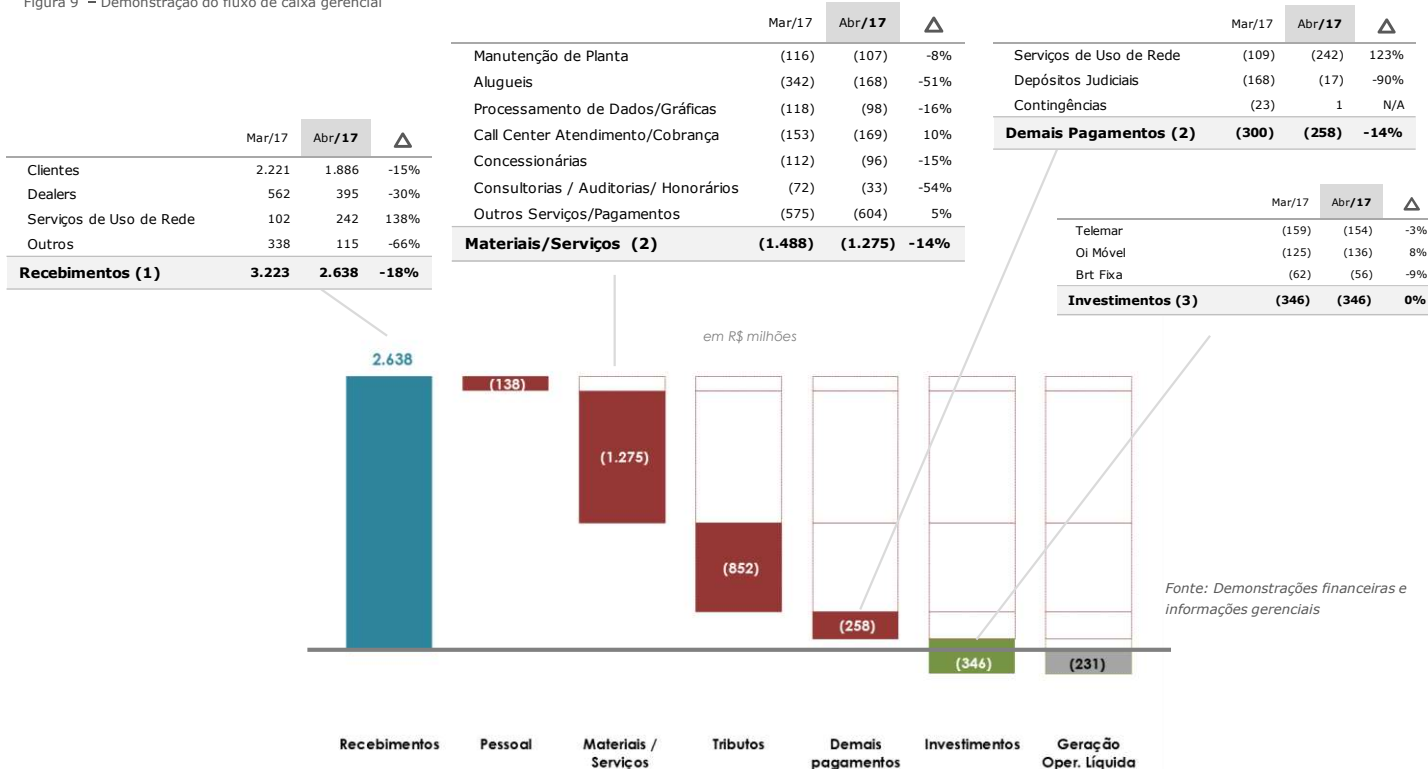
Figura 9 – Demonstração do fluxo de caixa gerencial

|  | Mar/17 | Abr/17 | Δ |
|---|---|---|---|
| Clientes | 2.221 | 1.886 | -15% |
| Dealers | 562 | 395 | -30% |
| Serviços de Uso de Rede | 102 | 242 | 138% |
| Outros | 338 | 115 | -66% |
| **Recebimentos (1)** | **3.223** | **2.638** | **-18%** |

|  | Mar/17 | Abr/17 | Δ |
|---|---|---|---|
| Manutenção de Planta | (116) | (107) | -8% |
| Alugueis | (342) | (168) | -51% |
| Processamento de Dados/Gráficas | (118) | (98) | -16% |
| Call Center Atendimento/Cobrança | (153) | (169) | 10% |
| Concessionárias | (112) | (96) | -15% |
| Consultorias / Auditorias/ Honorários | (72) | (33) | -54% |
| Outros Serviços/Pagamentos | (575) | (604) | 5% |
| **Materiais/Serviços (2)** | **(1.488)** | **(1.275)** | **-14%** |

|  | Mar/17 | Abr/17 | Δ |
|---|---|---|---|
| Serviços de Uso de Rede | (109) | (242) | 123% |
| Depósitos Judiciais | (168) | (17) | -90% |
| Contingências | (23) | 1 | N/A |
| **Demais Pagamentos (2)** | **(300)** | **(258)** | **-14%** |

|  | Mar/17 | Abr/17 | Δ |
|---|---|---|---|
| Telemar | (159) | (154) | -3% |
| Oi Móvel | (125) | (136) | 8% |
| Brt Fixa | (62) | (56) | -9% |
| **Investimentos (3)** | **(346)** | **(346)** | **0%** |

em R$ milhões

2.638
(138)
(1.275)
(852)
(258)
(346)
(231)

Fonte: Demonstrações financeiras e informações gerenciais

Recebimentos Pessoal Materiais / Serviços Tributos Demais pagamentos Investimentos Geração Oper. Líquida